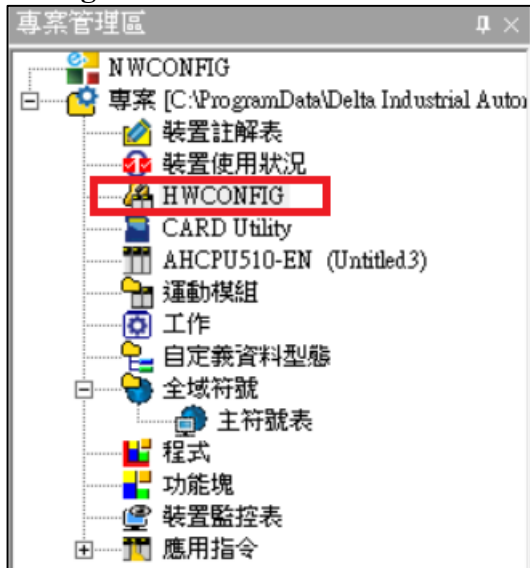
專案管理區
NWCONFIG
專案 [C:\ProgramData\Delta Industrial Auton
裝置註解表
裝置使用狀況
HWCONFIG
CARD Utility
AHCPU510-EN (Untitled3)
運動模組
工作
自定義資料型態
全域符號
主符號表
程式
功能塊
裝置監控表
應用指令